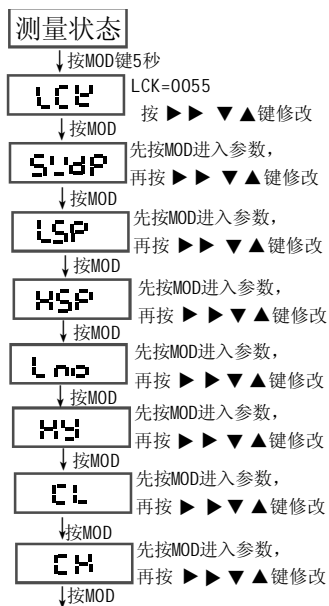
测量状态

按MOD键5秒

LCK

LCK=0055

按 ▶▶ ▼▲键修改

按MOD

SUdP

先按MOD进入参数，再按 ▶▶ ▼▲键修改

按MOD

LSP

先按MOD进入参数，再按 ▶▶ ▼▲键修改

按MOD

HSP

先按MOD进入参数，再按 ▶▶ ▼▲键修改

按MOD

Lno

先按MOD进入参数，再按 ▶▶ ▼▲键修改

按MOD

HY

先按MOD进入参数，再按 ▶▶ ▼▲键修改

按MOD

CL

先按MOD进入参数，再按 ▶▶ ▼▲键修改

按MOD

CH

先按MOD进入参数，再按 ▶▶ ▼▲键修改

按MOD